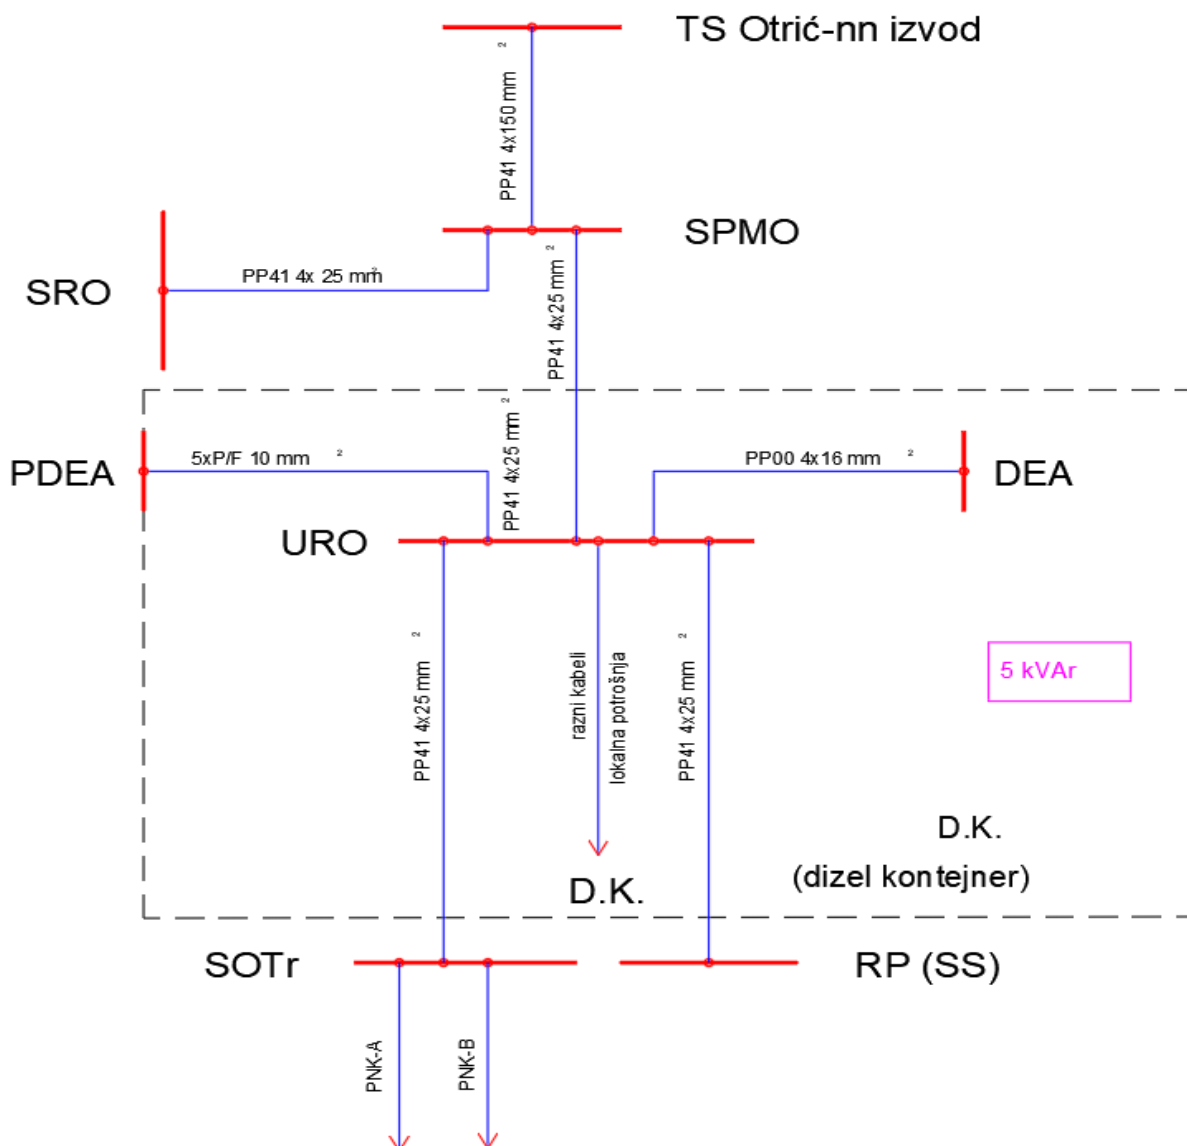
TS Otrić-nn izvod

PP41 4x150 mm$^2$

SPMO

SRO

PP41 4x 25 mm$^2$

PP41 4x25 mm$^2$

PDEA

5xP/F 10 mm$^2$

PP41 4x25 mm$^2$

PP00 4x16 mm$^2$

DEA

URO

PP41 4x25 mm$^2$

razni kabeli

lokalna potrošnja

PP41 4x25 mm$^2$

5 kVAr

D.K.

(dizel kontejner)

D.K.

SOTr

RP (SS)

PNK-A

PNK-B